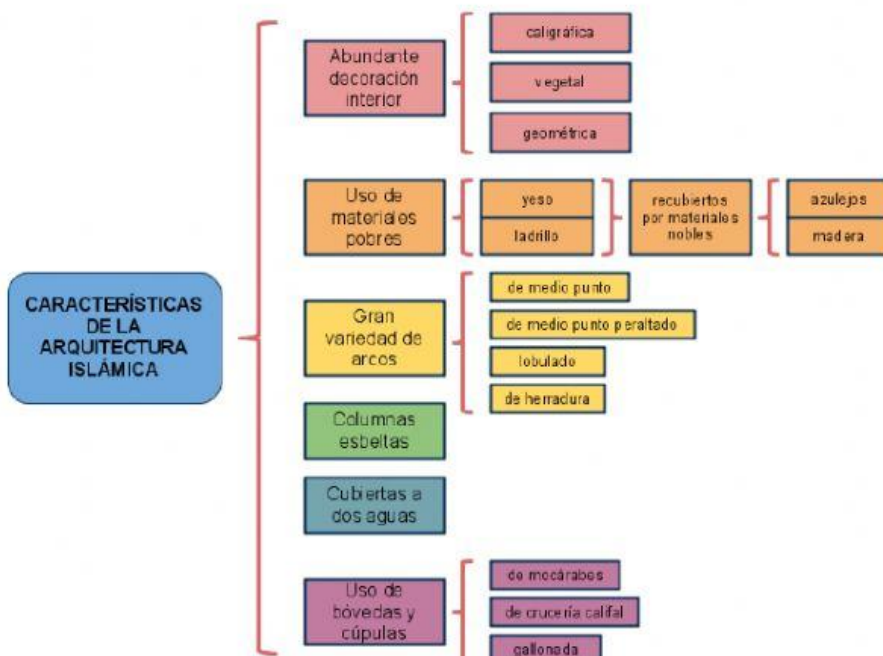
CARACTERÍSTICAS DE LA ARQUITECTURA ISLÁMICA

Abundante decoración interior

caligráfica

vegetal

geométrica

Uso de materiales pobres

yeso

ladrillo

recubiertos por materiales nobles

azulejos

madera

Gran variedad de arcos

de medio punto

de medio punto peraltado

lobulado

de herradura

Columnas esbeltas

Cubiertas a dos aguas

Uso de bóvedas y cúpulas

de mocárabes

de crucería califal

gallonada